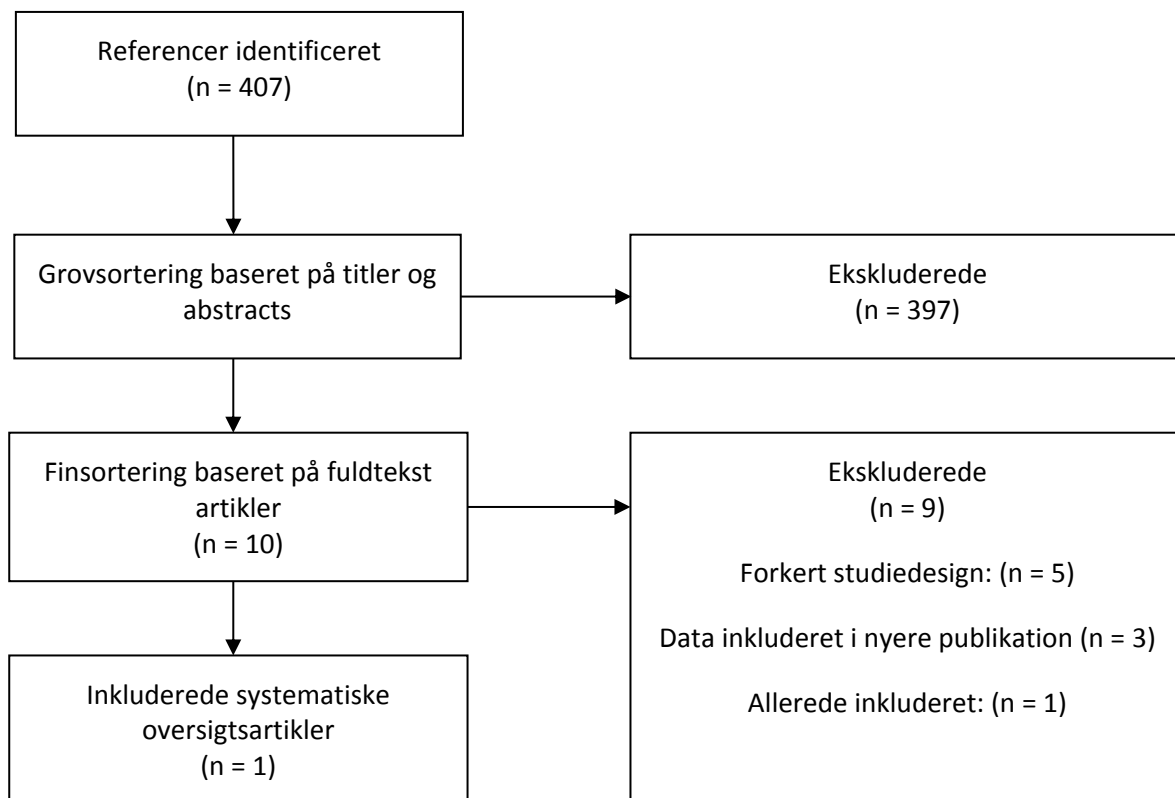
Referencer identificeret
(n = 407)

Grovsortering baseret på titler og abstracts

Ekskluderede
(n = 397)

Finsortering baseret på fuldtekst artikler
(n = 10)

Ekskluderede
(n = 9)

Forkert studiedesign: (n = 5)

Data inkluderet i nyere publikation (n = 3)

Allerede inkluderet: (n = 1)

Inkluderede systematiske oversigtsartikler
(n = 1)